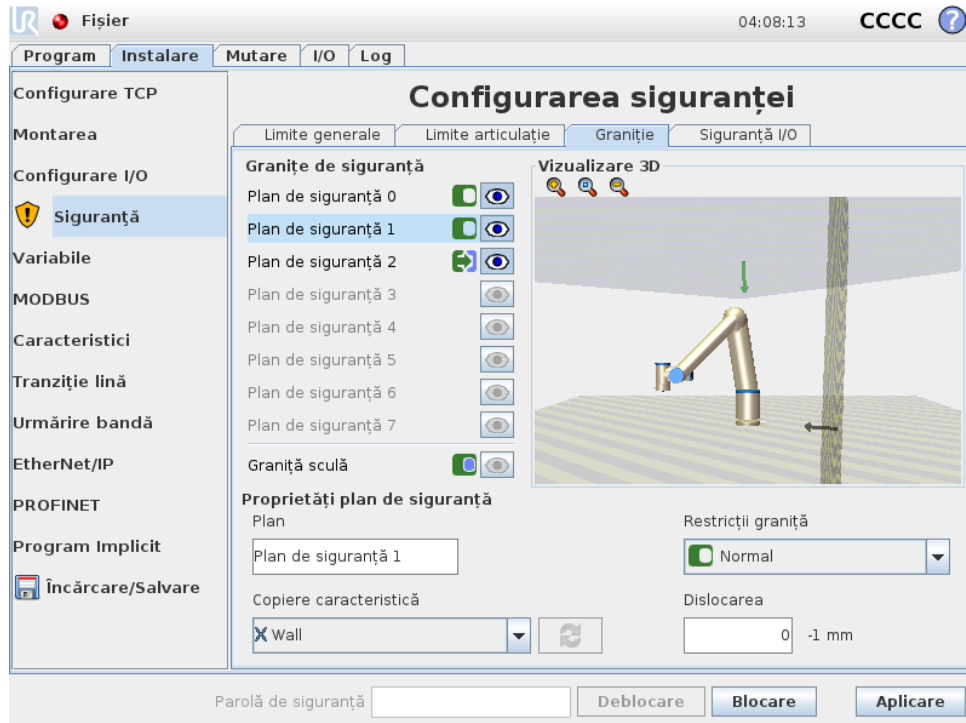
Fișier

04:08:13 CCCC

Program | Instalare | Mutare | I/O | Log

Configurare TCP
Montarea
Configurare I/O
Siguranță
Variabile
MODBUS
Caracteristici
Tranziție lină
Urmărire bandă
EtherNet/IP
PROFINET
Program Implicit
Încărcare/Salvare

Configurarea siguranței

Limite generale | Limite articulație | Granițe | Siguranță I/O

Granițe de siguranță
Plan de siguranță 0
Plan de siguranță 1
Plan de siguranță 2
Plan de siguranță 3
Plan de siguranță 4
Plan de siguranță 5
Plan de siguranță 6
Plan de siguranță 7
Graniță sculă

Vizualizare 3D

Proprietăți plan de siguranță
Plan
Plan de siguranță 1

Restricții graniță
Normal

Copiere caracteristică
Wall

Dislocarea
0 -1 mm

Parolă de siguranță
Deblocare
Blocare
Aplicare